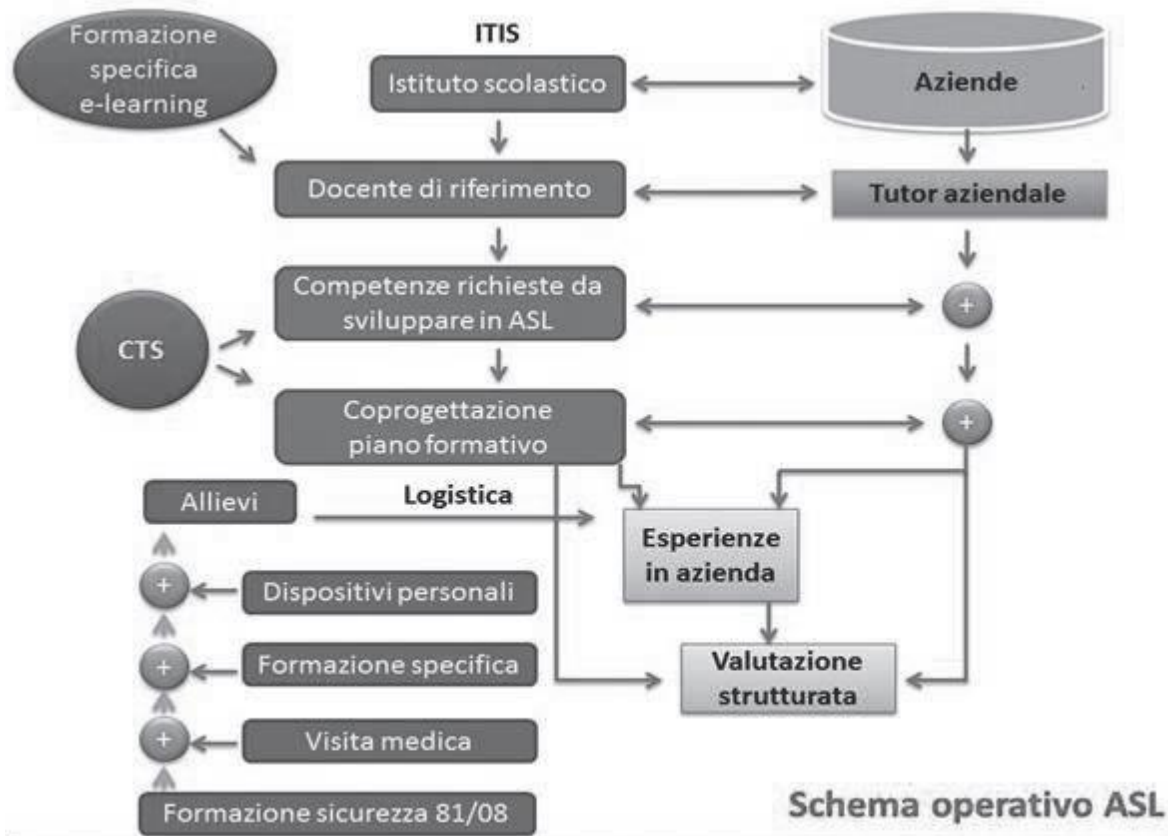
Formazione specifica e-learning

ITIS

Istituto scolastico

Aziende

Docente di riferimento

Tutor aziendale

Competenze richieste da sviluppare in ASL

+

CTS

Coprogettazione piano formativo

+

Allievi

Logistica

Esperienze in azienda

+

Dispositivi personali

+

Formazione specifica

Valutazione strutturata

+

Visita medica

Formazione sicurezza 81/08

Schema operativo ASL